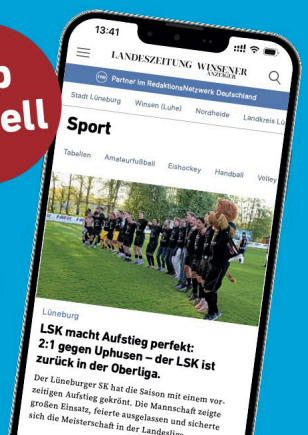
p
ell

13:41

LANDESZEITUNG WINSENER ANZEIGER

RND Partner im RedaktionsNetzwerk Deutschland

Stadt Lüneburg Winsen (Luhe) Nordheide Landkreis Lü

Sport

Tabellen Amateurfußball Eishockey Handball Volley

Lüneburg

LSK macht Aufstieg perfekt: 2:1 gegen Uphusen – der LSK ist zurück in der Oberliga.

Der Lüneburger SK hat die Saison mit einem vorzeitigen Aufstieg gekrönt. Die Mannschaft zeigte großen Einsatz, feierte ausgelassen und sicherte sich die Meisterschaft in der Landesliga